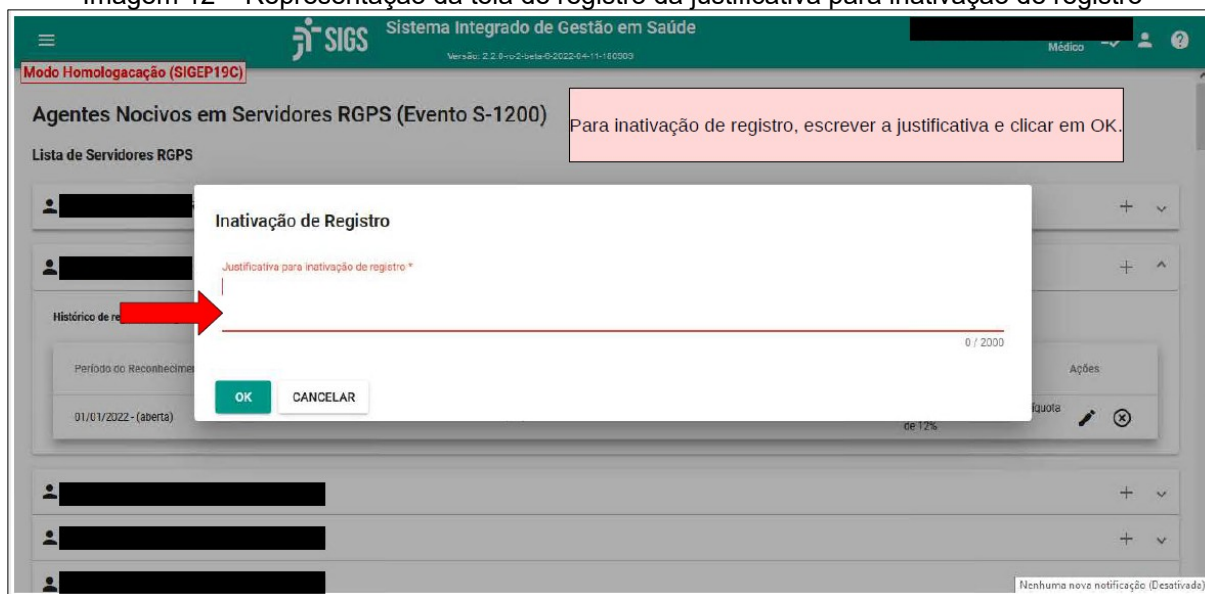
Imagem 12 – Representação da tela de registro da justificativa para inativação de registro

SIGS Sistema Integrado de Gestão em Saúde
Versão: 2.2.0-rc-2-beta-0-2022-04-11-180909

Médico

Modo Homologacação (SIGEP19C)

Agentes Nocivos em Servidores RGPS (Evento S-1200)

Lista de Servidores RGPS

Para inativação de registro, escrever a justificativa e clicar em OK.

Inativação de Registro

Justificativa para inativação de registro *

0 / 2000

OK CANCELAR

Histórico de re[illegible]

Período do Reconhecimen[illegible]

Ações

01/01/2022 - (aberta)

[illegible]íquota de 12%

Nenhuma nova notificação (Desativada)